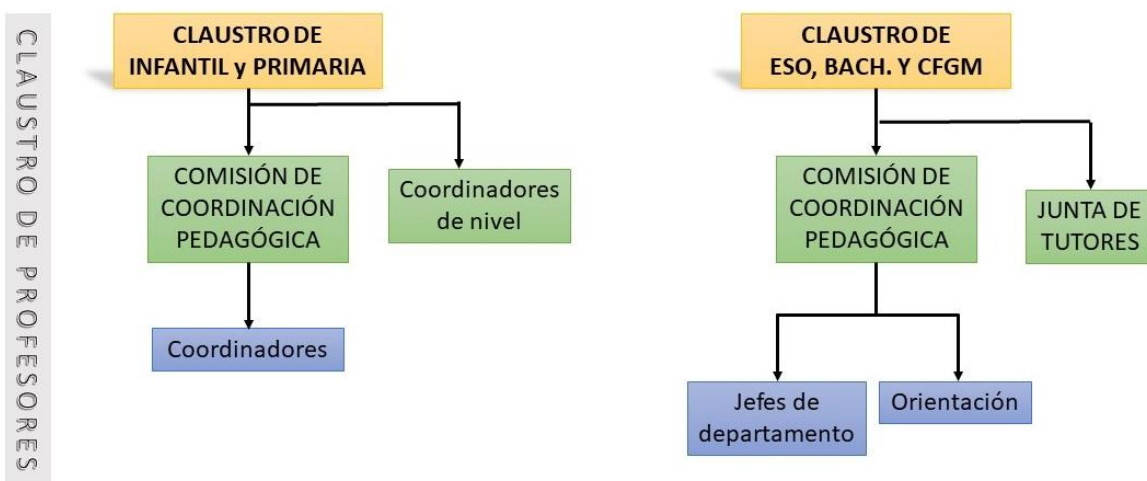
CLAUSTRO DE PROFESORES

CLAUSTRO DE INFANTIL y PRIMARIA

COMISIÓN DE COORDINACIÓN PEDAGÓGICA

Coordinadores de nivel

Coordinadores

CLAUSTRO DE ESO, BACH. Y CFGM

COMISIÓN DE COORDINACIÓN PEDAGÓGICA

JUNTA DE TUTORES

Jefes de departamento

Orientación